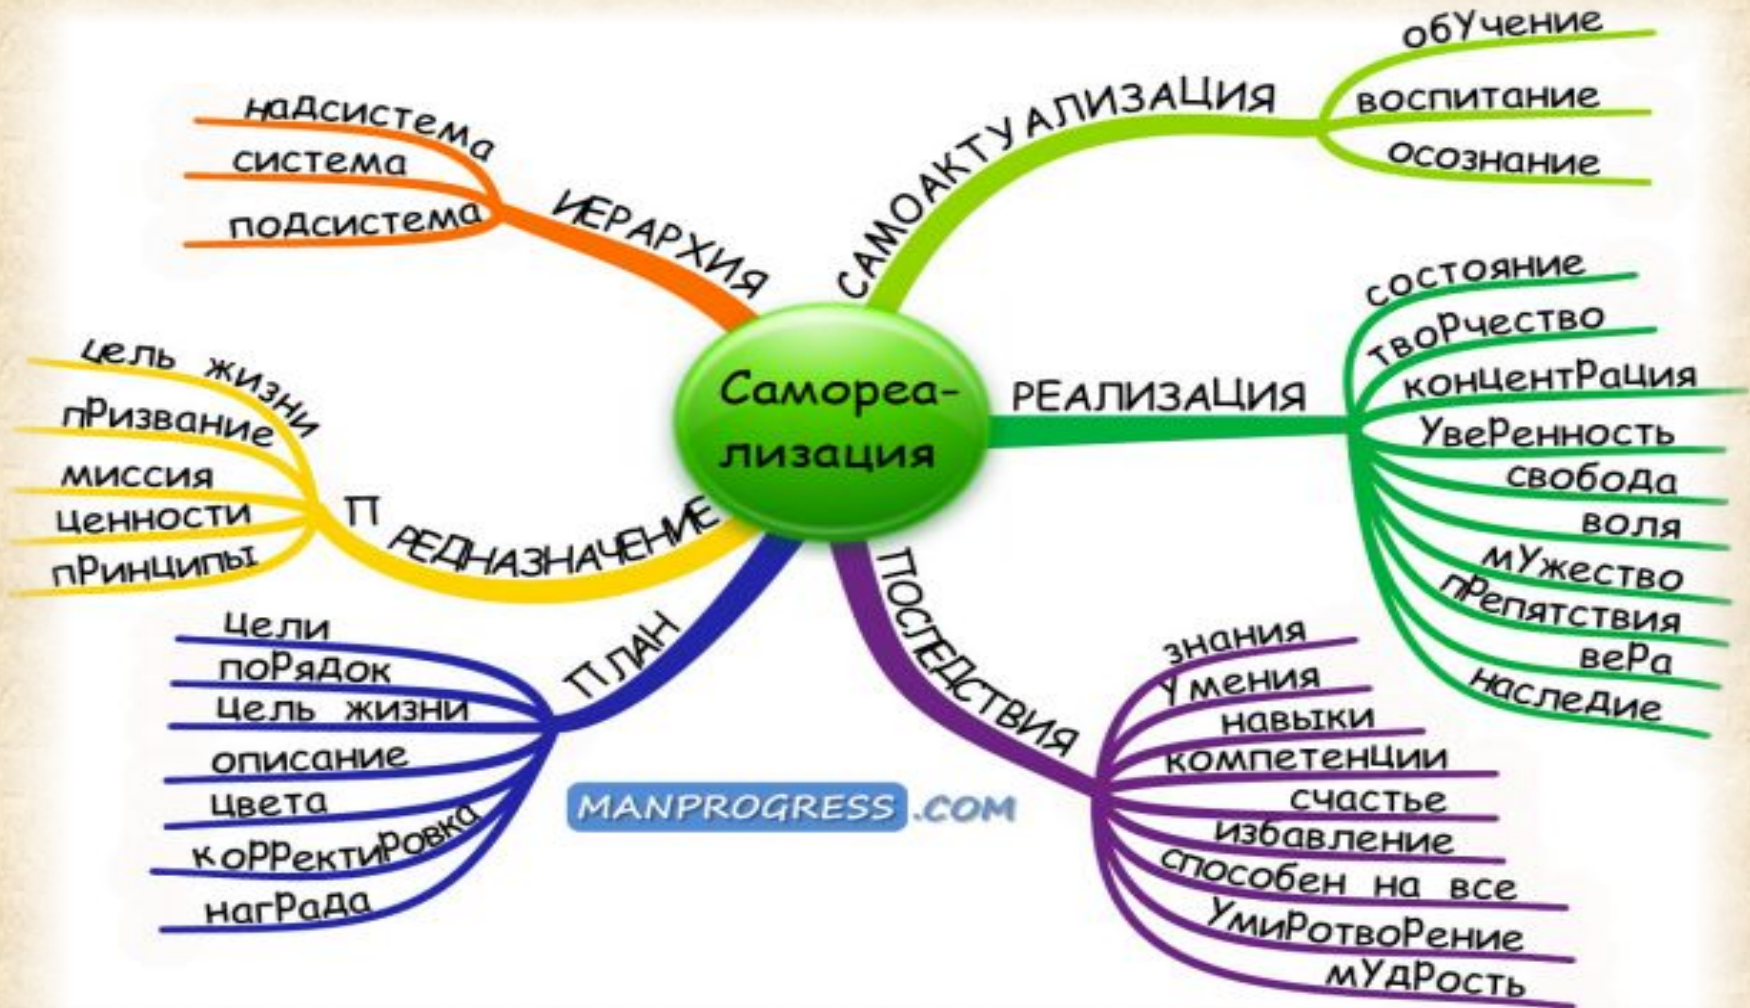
Самореализация

ИЕРАРХИЯ
надсистема
система
подсистема

САМОАКТУАЛИЗАЦИЯ
обучение
воспитание
осознание

РЕАЛИЗАЦИЯ
состояние
творчество
концентрация
уверенность
свобода
воля
мужество
препятствия
вера
наследие

ПРЕДНАЗНАЧЕНИЕ
цель жизни
призвание
миссия
ценности
принципы

ПЛАН
цели
порядок
цель жизни
описание
цвета
корректировка
награда

ПОСЛЕДСТВИЯ
знания
умения
навыки
компетенции
счастье
избавление
способен на все
умиротворение
мудрость

MANPROGRESS.COM